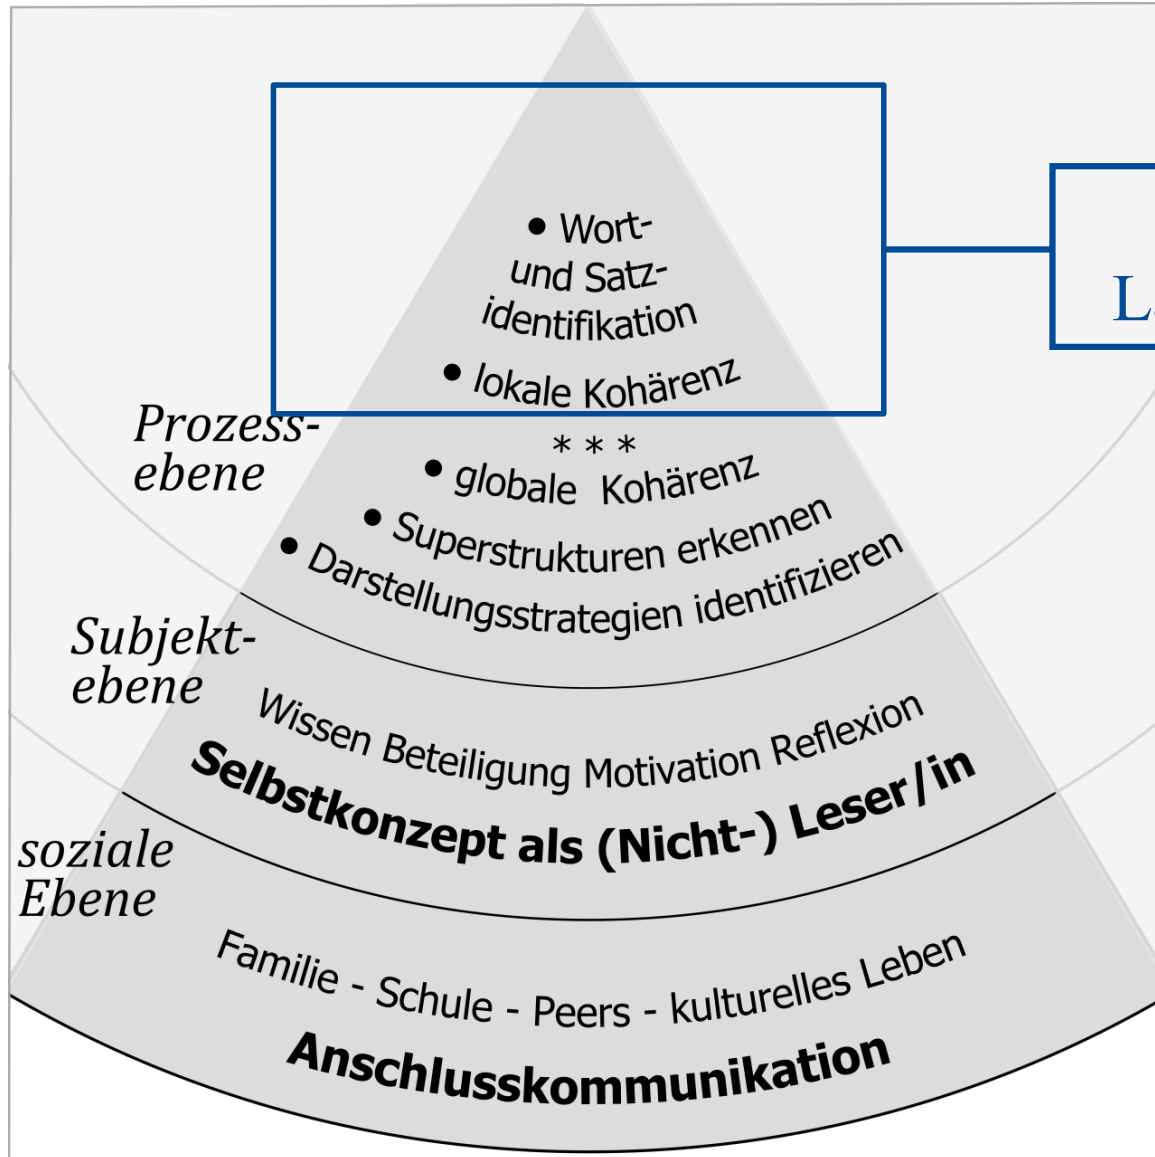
• Wort- und Satzidentifikation

• lokale Kohärenz

L

Prozessebene

* * *

• globale Kohärenz

• Superstrukturen erkennen

• Darstellungsstrategien identifizieren

Subjektebene

Wissen Beteiligung Motivation Reflexion

Selbstkonzept als (Nicht-) Leser/in

soziale Ebene

Familie - Schule - Peers - kulturelles Leben

Anschlusskommunikation